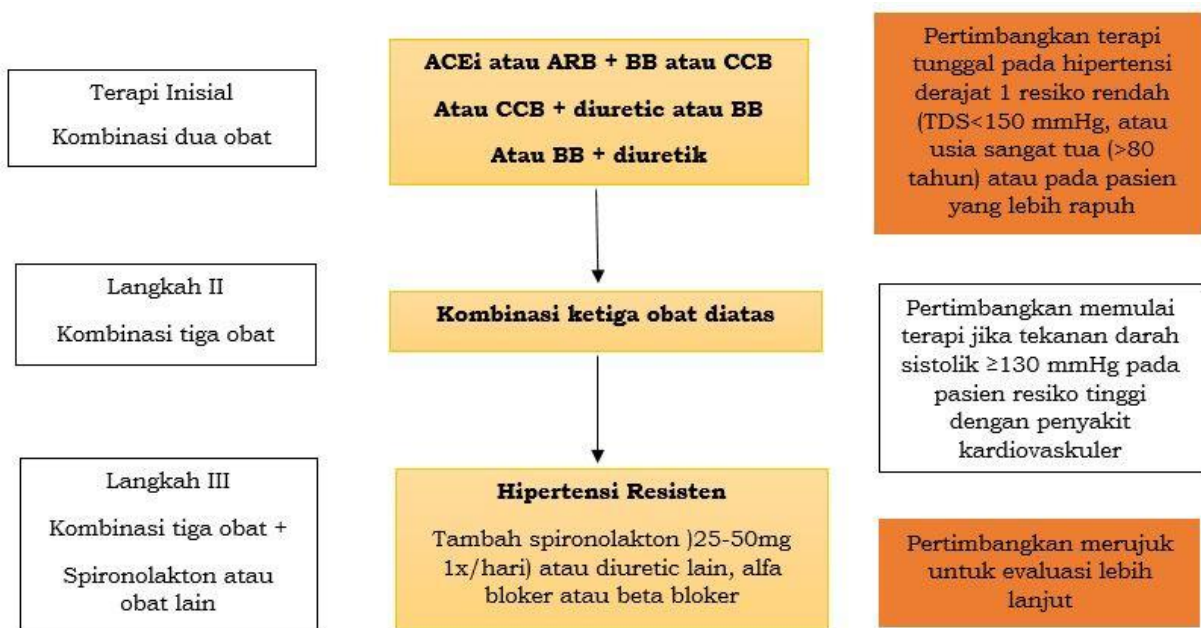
Terapi Inisial

Kombinasi dua obat

ACEi atau ARB + BB atau CCB

Atau CCB + diuretic atau BB

Atau BB + diuretik

Pertimbangkan terapi tunggal pada hipertensi derajat 1 resiko rendah (TDS<150 mmHg, atau usia sangat tua (>80 tahun) atau pada pasien yang lebih rapuh

Langkah II

Kombinasi tiga obat

Kombinasi ketiga obat diatas

Pertimbangkan memulai terapi jika tekanan darah sistolik ≥130 mmHg pada pasien resiko tinggi dengan penyakit kardiovaskuler

Langkah III

Kombinasi tiga obat +

Spironolakton atau obat lain

Hipertensi Resisten

Tambah spironolakton )25-50mg 1x/hari) atau diuretic lain, alfa bloker atau beta bloker

Pertimbangkan merujuk untuk evaluasi lebih lanjut